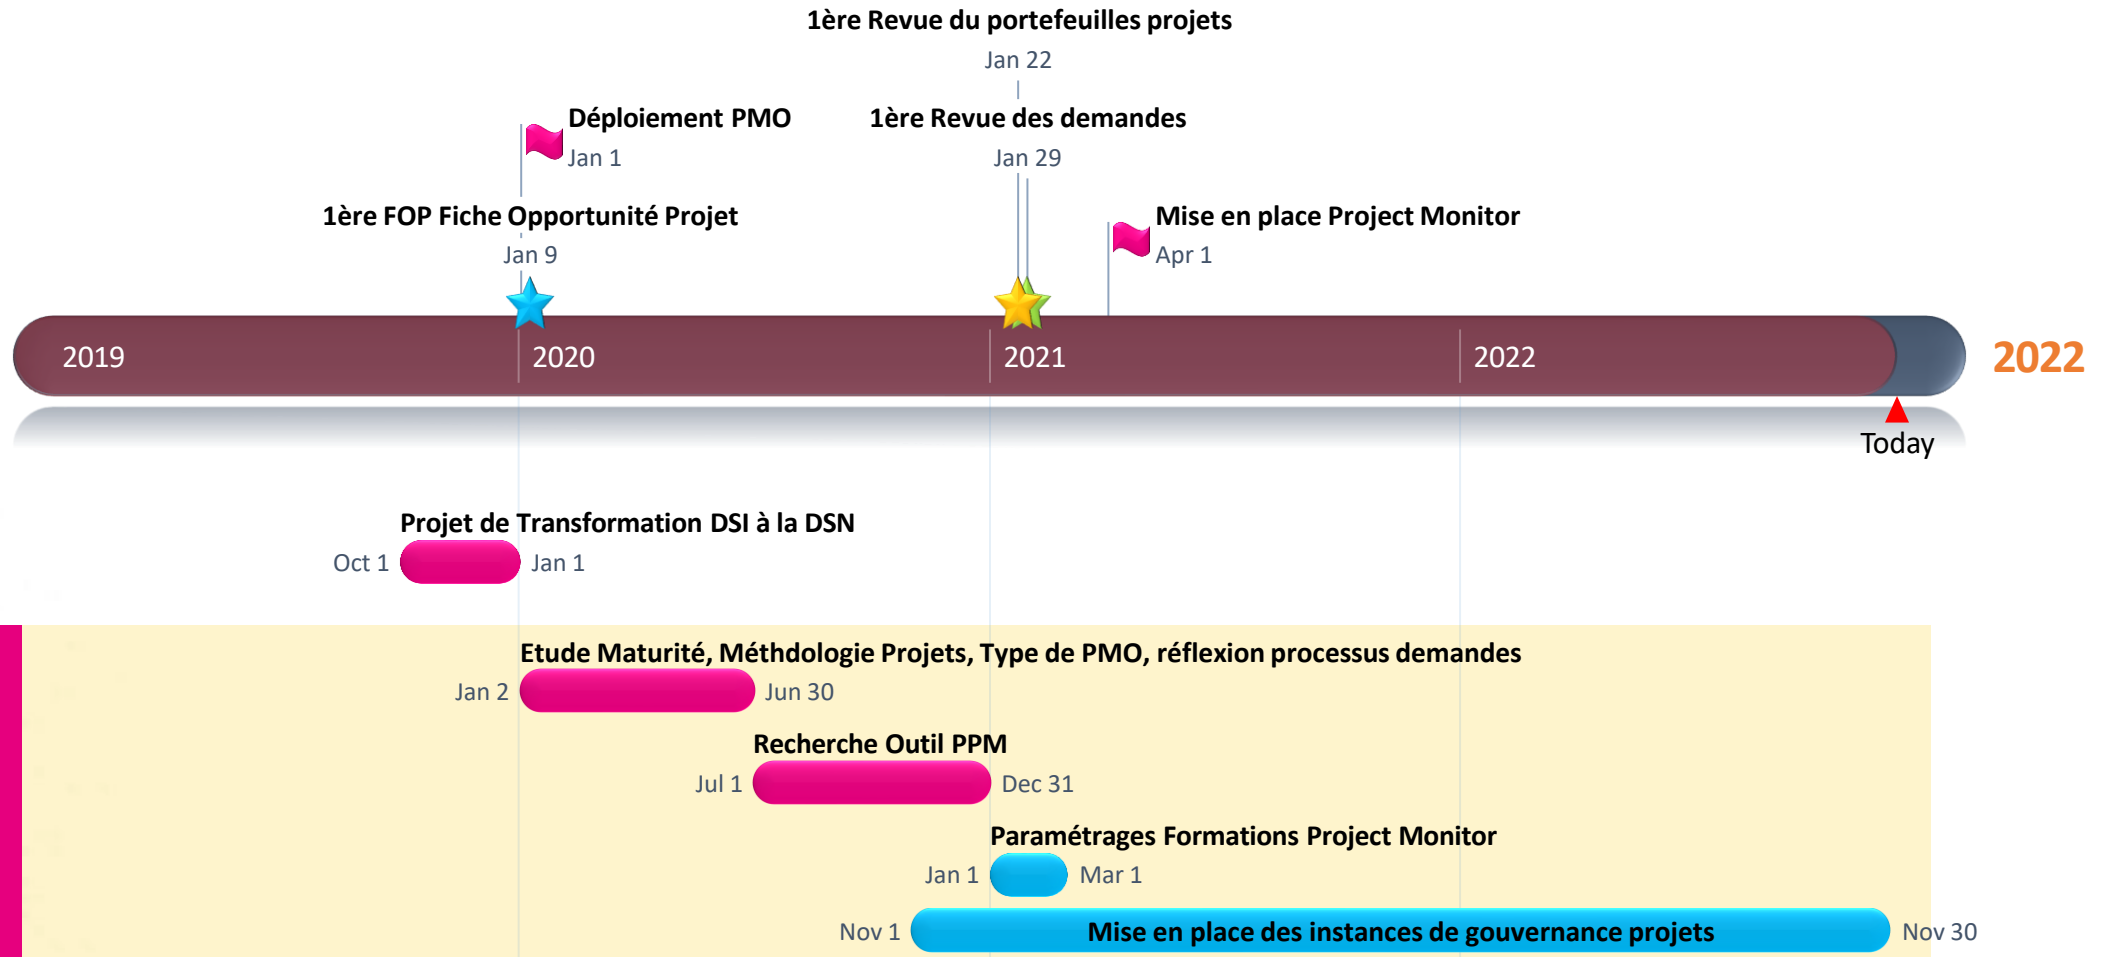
1ère Revue du portefeuilles projets
Jan 22

Déploiement PMO
Jan 1

1ère Revue des demandes
Jan 29

1ère FOP Fiche Opportunité Projet
Jan 9

Mise en place Project Monitor
Apr 1

2019
2020
2021
2022
2022

Today

Projet de Transformation DSI à la DSN
Oct 1
Jan 1

Etude Maturité, Méthdologie Projets, Type de PMO, réflexion processus demandes
Jan 2
Jun 30

Recherche Outil PPM
Jul 1
Dec 31

Paramétrages Formations Project Monitor
Jan 1
Mar 1

Nov 1
Mise en place des instances de gouvernance projets
Nov 30